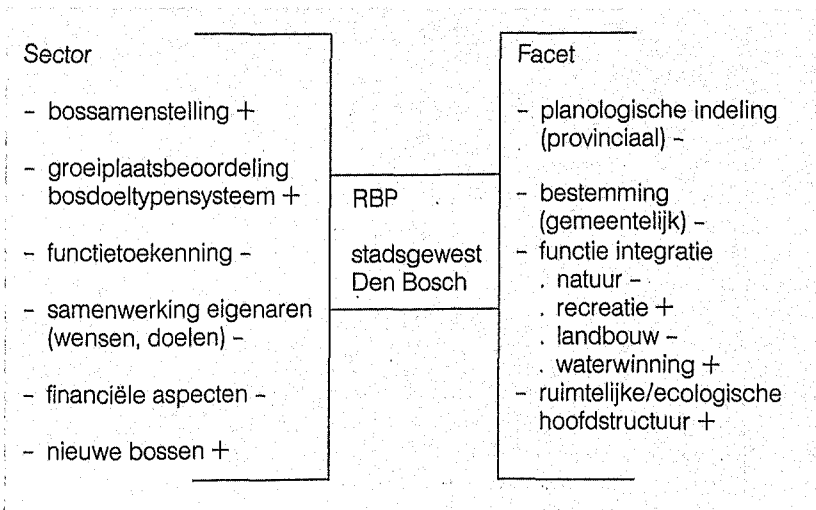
Sector

- bossamenstelling +

- groeiplaatsbeoordeling bosdoeltypensysteem +

- functietoekenning -

- samenwerking eigenaren (wensen, doelen) -

- financiële aspecten -

- nieuwe bossen +

RBP

stadsgewest Den Bosch

Facet

- planologische indeling (provinciaal) -

- bestemming (gemeentelijk) -
- functie integratie
. natuur -
. recreatie +
. landbouw -
. waterwinning +
- ruimtelijke/ecologische hoofdstructuur +